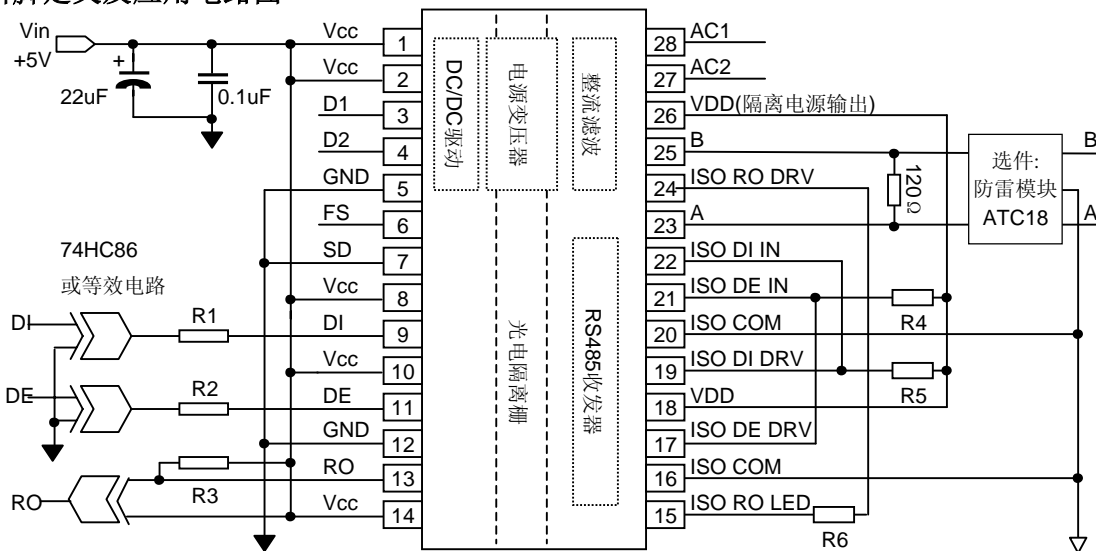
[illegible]用电路图

Vin
+5V
22uF
0.1uF
Vcc
Vcc
D1
D2
GND
FS
SD
Vcc
DI
Vcc
DE
GND
RO
Vcc
1
2
3
4
5
6
7
8
9
10
11
12
13
14
DC/DC驱动
电源变压器
整流滤波
光电隔离栅
RS485收发器
28
27
26
25
24
23
22
21
20
19
18
17
16
15
AC1
AC2
VDD(隔离电源输出)
B
ISO RO DRV
A
ISO DI IN
ISO DE IN
ISO COM
ISO DI DRV
VDD
ISO DE DRV
ISO COM
ISO RO LED
120 Ω
选件:
防雷模块
ATC18
B
A
R4
R5
R6
74HC86
或等效电路
DI
R1
DE
R2
R3
RO